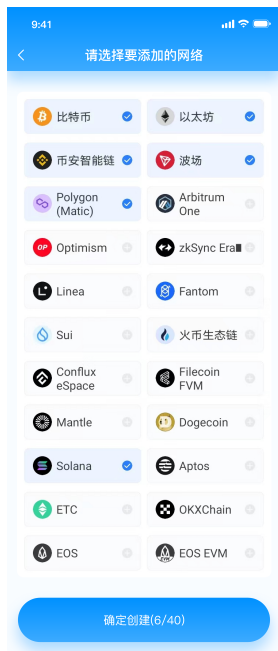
9:41

<

请选择要添加的网络

比特币

以太坊

币安智能链

波场

Polygon (Matic)

Arbitrum One

Optimism

zkSync Era

Linea

Fantom

Sui

火币生态链

Conflux eSpace

Filecoin FVM

Mantle

Dogecoin

Solana

Aptos

ETC

OKXChain

EOS

EOS EVM

确定创建(6/40)